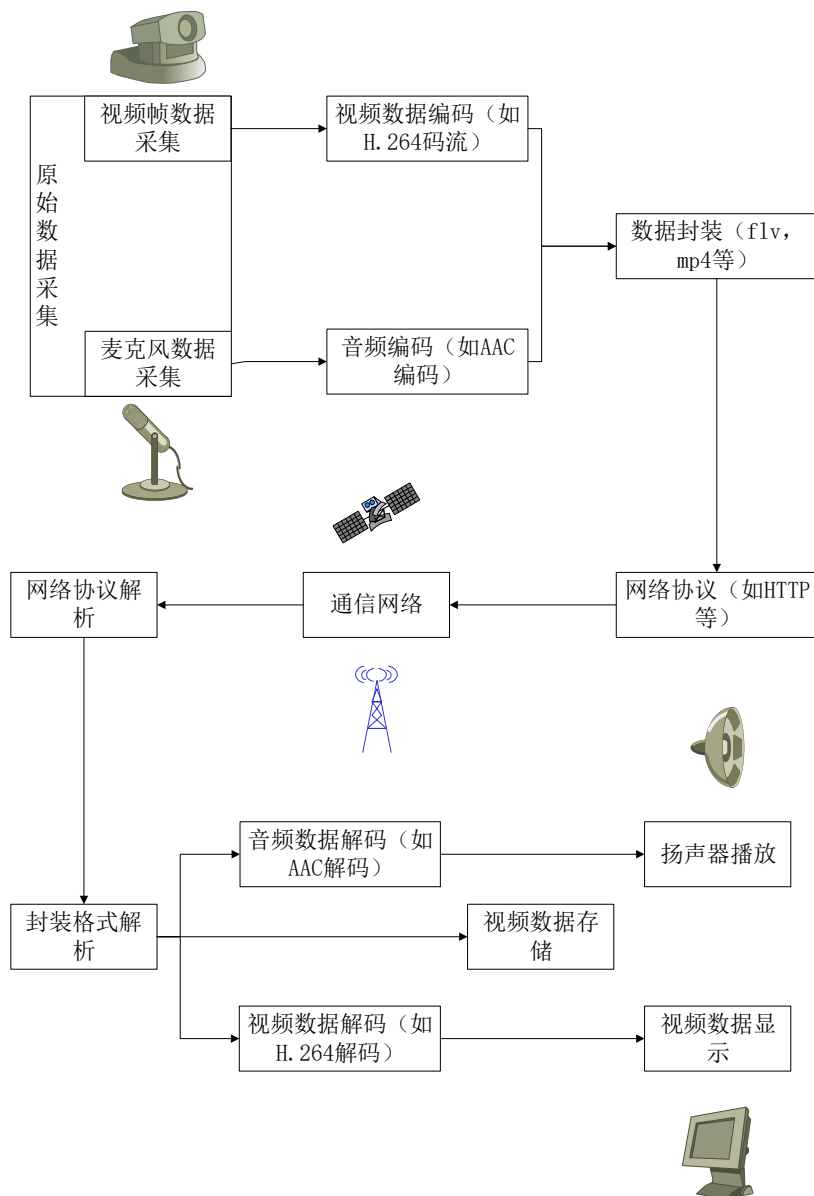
原始数据采集

视频帧数据采集

视频数据编码（如H.264码流）

数据封装（flv，mp4等）

麦克风数据采集

音频编码（如AAC编码）

网络协议解析

通信网络

网络协议（如HTTP等）

音频数据解码（如AAC解码）

扬声器播放

封装格式解析

视频数据存储

视频数据解码（如H.264解码）

视频数据显示